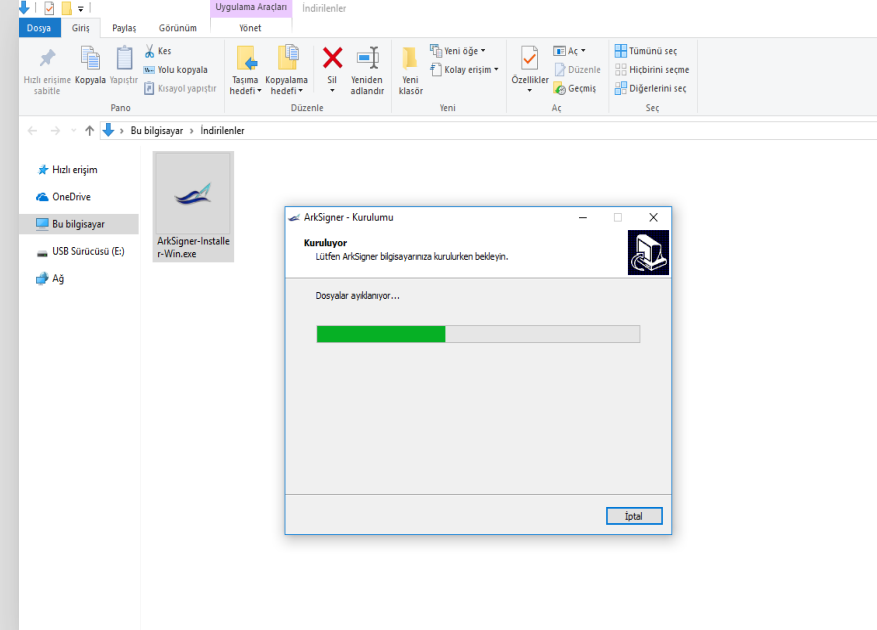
Uygulama Araçları İndirilenler

Dosya Giriş Paylaş Görünüm Yönet

Hızlı erişime sabitle Kopyala Yapıştır Kes Yolu kopyala Kısayol yapıştır
Pano

Taşıma hedefi Kopyalama hedefi Sil Yeniden adlandır
Düzenle

Yeni klasör Yeni öğe Kolay erişim
Yeni

Özellikler Aç Düzenle Geçmiş
Aç

Tümünü seç Hiçbirini seçme Diğerlerini seç
Seç

Bu bilgisayar › İndirilenler

Hızlı erişim
OneDrive
Bu bilgisayar
USB Sürücüsü (E:)
Ağ

ArkSigner-Installer-Win.exe

ArkSigner - Kurulumu

Kuruluyor
Lütfen ArkSigner bilgisayarınıza kurulurken bekleyin.

Dosyalar ayıklanıyor...

İptal